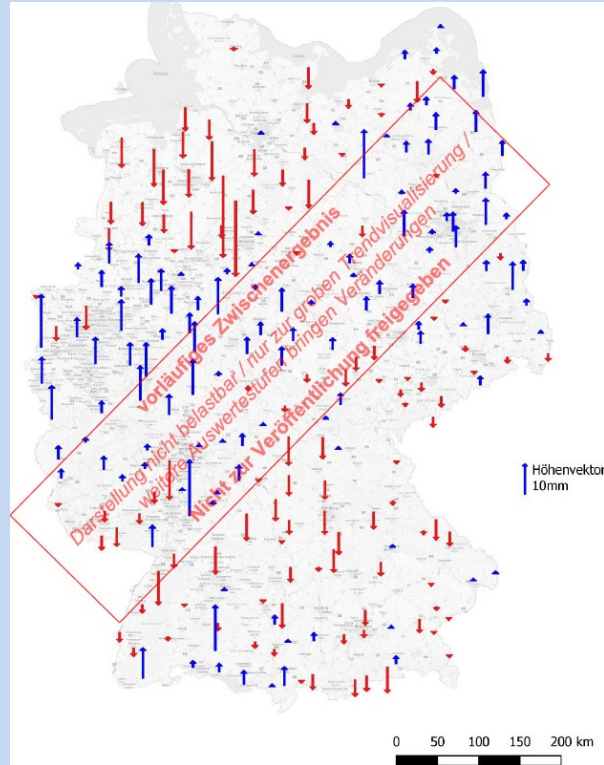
Vorläufiges Zwischenergebnis

Darstellung nicht belastbar / nur zur groben Trendvisualisierung / weitere Auswertestufen bringen Veränderungen

Nicht zur Veröffentlichung freigegeben

Höhenvektor
10mm

0 50 100 150 200 km